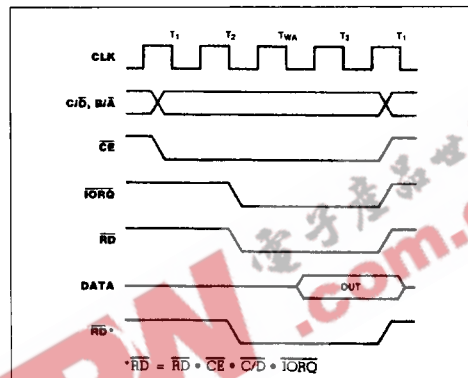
T₁ T₂ T_WA T₃ T₁

CLK

$C/\overline{D}$, $B/\overline{A}$

$\overline{CE}$

$\overline{IORQ}$

$\overline{RD}$

DATA

OUT

$\overline{RD}$*

$*\overline{RD} = \overline{RD} \bullet \overline{CE} \bullet \overline{C/D} \bullet \overline{IORQ}$

电子产品世界

.com.cn